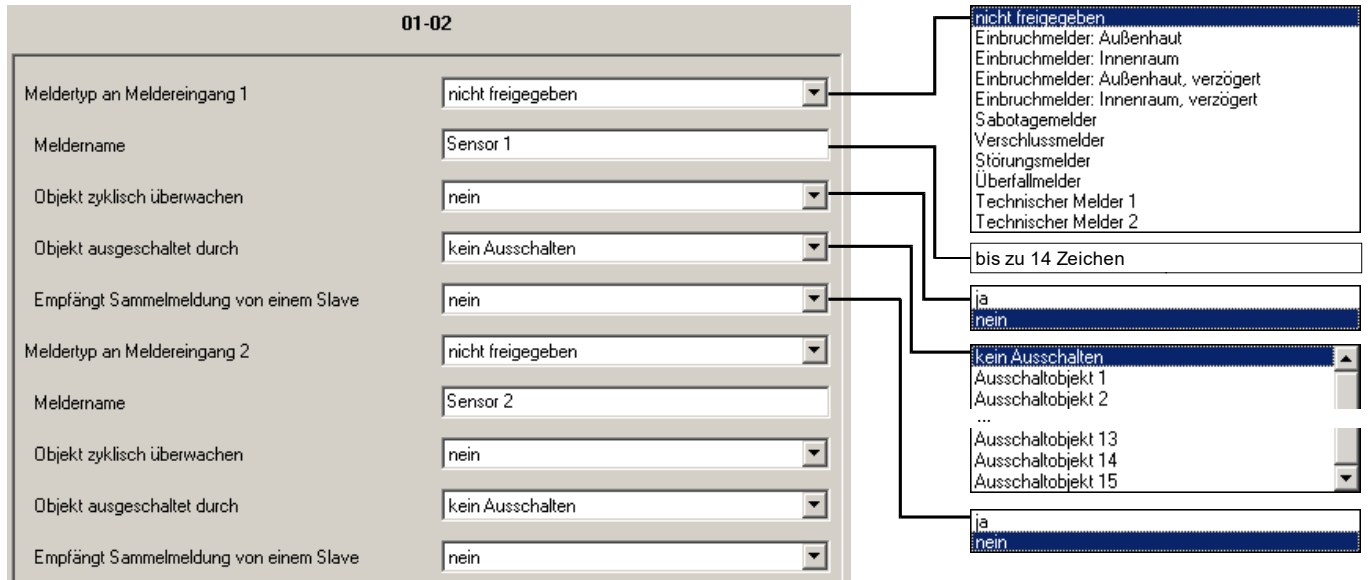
01-02

| | |
|---|---|
| Meldertyp an Meldereingang 1 | nicht freigegeben |
| Meldername | Sensor 1 |
| Objekt zyklisch überwachen | nein |
| Objekt ausgeschaltet durch | kein Ausschalten |
| Empfängt Sammelmeldung von einem Slave | nein |
| Meldertyp an Meldereingang 2 | nicht freigegeben |
| Meldername | Sensor 2 |
| Objekt zyklisch überwachen | nein |
| Objekt ausgeschaltet durch | kein Ausschalten |
| Empfängt Sammelmeldung von einem Slave | nein |

nicht freigegeben
Einbruchmelder: Außenhaut
Einbruchmelder: Innenraum
Einbruchmelder: Außenhaut, verzögert
Einbruchmelder: Innenraum, verzögert
Sabotagemelder
Verschlussmelder
Störungsmelder
Überfallmelder
Technischer Melder 1
Technischer Melder 2

bis zu 14 Zeichen

ja
nein

kein Ausschalten
Ausschaltobjekt 1
Ausschaltobjekt 2
...
Ausschaltobjekt 13
Ausschaltobjekt 14
Ausschaltobjekt 15

ja
nein